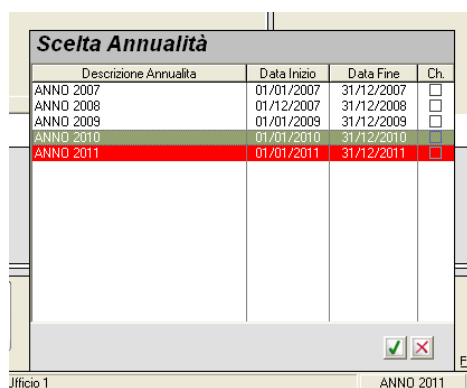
Scelta Annualità

| Descrizione Annualita | Data Inizio | Data Fine | Ch. |
|---|---|---|---|
| ANNO 2007 | 01/01/2007 | 31/12/2007 | ☐ |
| ANNO 2008 | 01/12/2007 | 31/12/2008 | ☐ |
| ANNO 2009 | 01/01/2009 | 31/12/2009 | ☐ |
| ANNO 2010 | 01/01/2010 | 31/12/2010 | ☐ |
| ANNO 2011 | 01/01/2011 | 31/12/2011 | ☐ |

✓ ✗

Jfficio 1
ANNO 2011